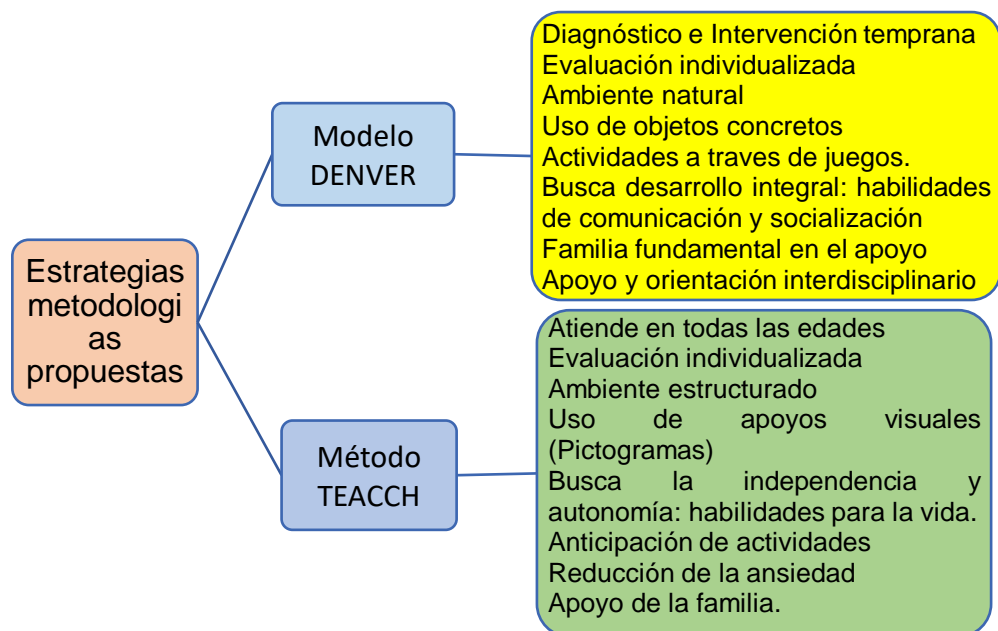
Estrategias metodologi as propuestas

Modelo DENVER

Diagnóstico e Intervención temprana
Evaluación individualizada
Ambiente natural
Uso de objetos concretos
Actividades a traves de juegos.
Busca desarrollo integral: habilidades de comunicación y socialización
Familia fundamental en el apoyo
Apoyo y orientación interdisciplinario

Método TEACCH

Atiende en todas las edades
Evaluación individualizada
Ambiente estructurado
Uso de apoyos visuales (Pictogramas)
Busca la independencia y autonomía: habilidades para la vida.
Anticipación de actividades
Reducción de la ansiedad
Apoyo de la familia.